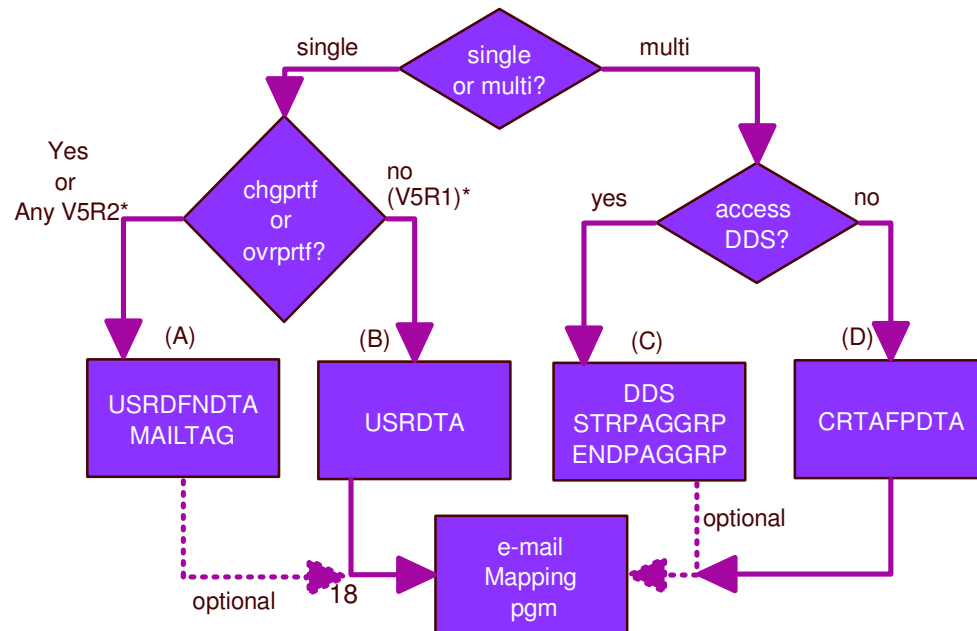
single or multi?

single

multi

chgprtf or ovrprtf?

Yes or Any V5R2*

no (V5R1)*

access DDS?

yes

no

(A)

USRDFNDTA MAILTAG

(B)

USRDTA

(C)

DDS STRPAGGRP ENDPAGGRP

(D)

CRTAFPDTA

optional

18

e-mail Mapping pgm

optional